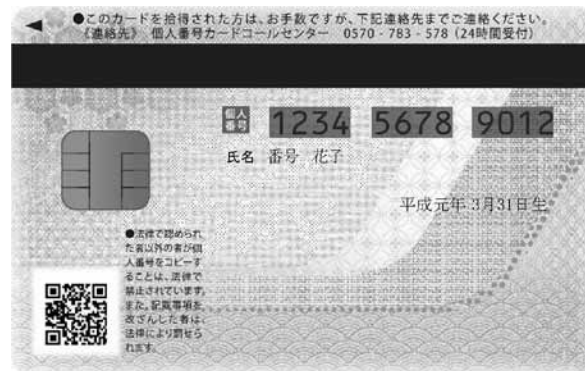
●このカードを拾得された方は、お手数ですが、下記連絡先までご連絡ください。
《連絡先》 個人番号カードコールセンター 0570 - 783 - 578（24時間受付）

個人番号 1234 5678 9012

氏名 番号 花子

平成元年 3月31日生

●法律で認められた者以外の者が個人番号をコピーすることは、法律で禁止されています。また、記載事項を改ざんした者は、法律により罰せられます。